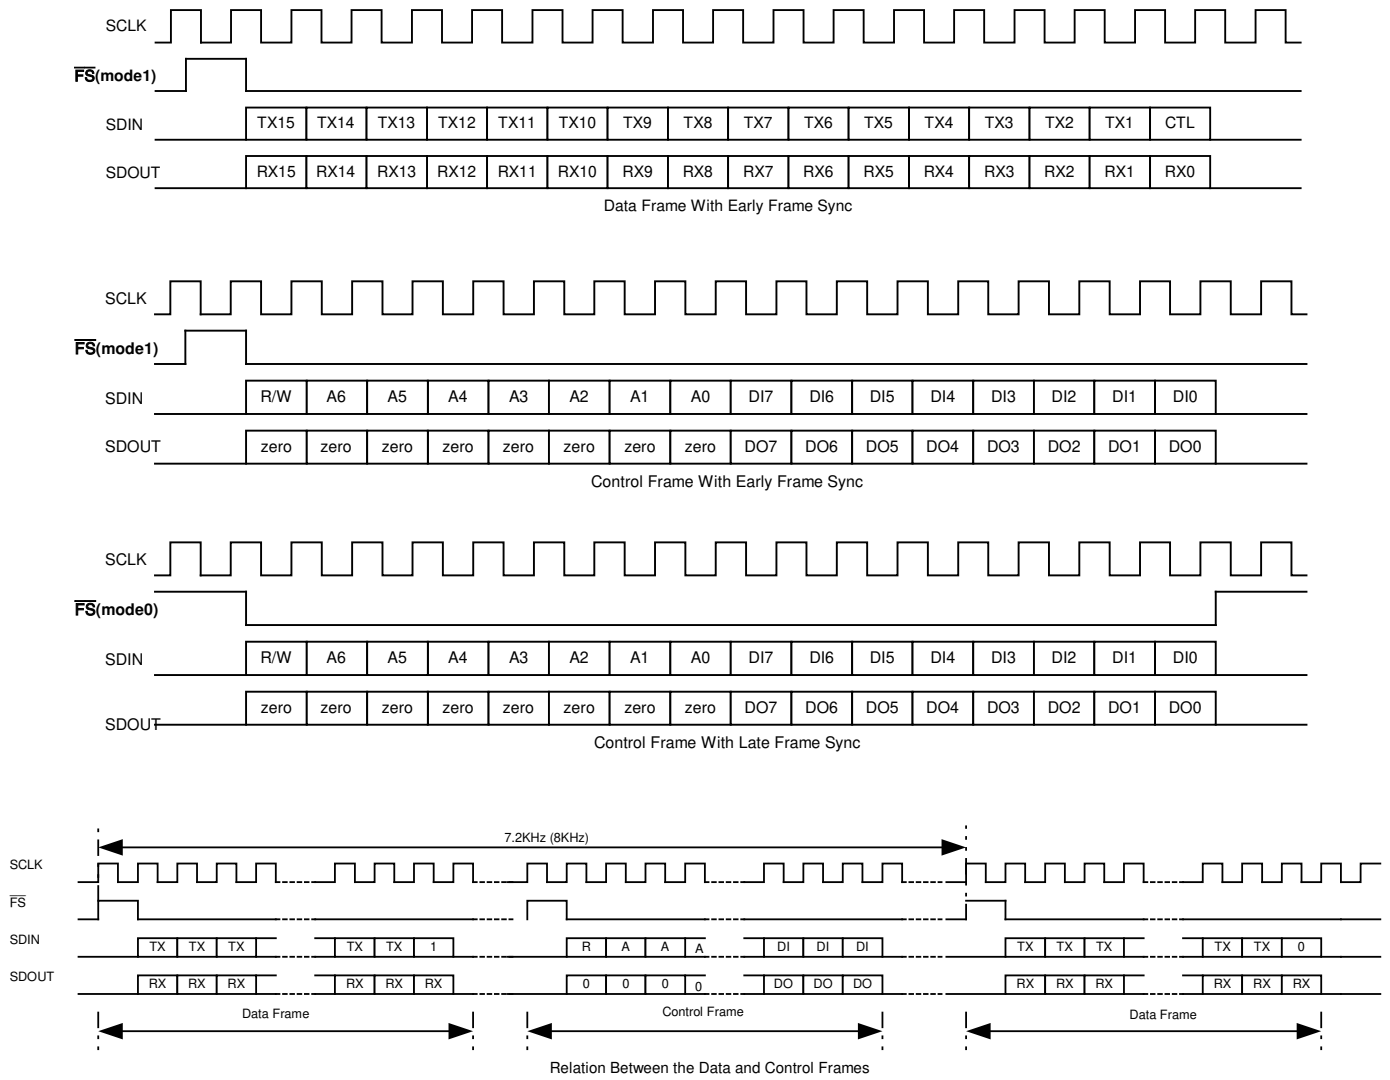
SCLK

$\overline{FS}$(mode1)

SDIN

| TX15 | TX14 | TX13 | TX12 | TX11 | TX10 | TX9 | TX8 | TX7 | TX6 | TX5 | TX4 | TX3 | TX2 | TX1 | CTL |
|---|---|---|---|---|---|---|---|---|---|---|---|---|---|---|---|

SDOUT

| RX15 | RX14 | RX13 | RX12 | RX11 | RX10 | RX9 | RX8 | RX7 | RX6 | RX5 | RX4 | RX3 | RX2 | RX1 | RX0 |
|---|---|---|---|---|---|---|---|---|---|---|---|---|---|---|---|

Data Frame With Early Frame Sync

SCLK

$\overline{FS}$(mode1)

SDIN

| R/W | A6 | A5 | A4 | A3 | A2 | A1 | A0 | DI7 | DI6 | DI5 | DI4 | DI3 | DI2 | DI1 | DI0 |
|---|---|---|---|---|---|---|---|---|---|---|---|---|---|---|---|

SDOUT

| zero | zero | zero | zero | zero | zero | zero | zero | DO7 | DO6 | DO5 | DO4 | DO3 | DO2 | DO1 | DO0 |
|---|---|---|---|---|---|---|---|---|---|---|---|---|---|---|---|

Control Frame With Early Frame Sync

SCLK

$\overline{FS}$(mode0)

SDIN

| R/W | A6 | A5 | A4 | A3 | A2 | A1 | A0 | DI7 | DI6 | DI5 | DI4 | DI3 | DI2 | DI1 | DI0 |
|---|---|---|---|---|---|---|---|---|---|---|---|---|---|---|---|

| zero | zero | zero | zero | zero | zero | zero | zero | DO7 | DO6 | DO5 | DO4 | DO3 | DO2 | DO1 | DO0 |
|---|---|---|---|---|---|---|---|---|---|---|---|---|---|---|---|

SDOUT

Control Frame With Late Frame Sync

7.2KHz (8KHz)

SCLK

$\overline{FS}$

SDIN

TX TX TX TX TX 1 R A A A DI DI DI TX TX TX TX TX 0

SDOUT

RX RX RX RX RX RX 0 0 0 0 DO DO DO RX RX RX RX RX RX

Data Frame

Control Frame

Data Frame

Relation Between the Data and Control Frames